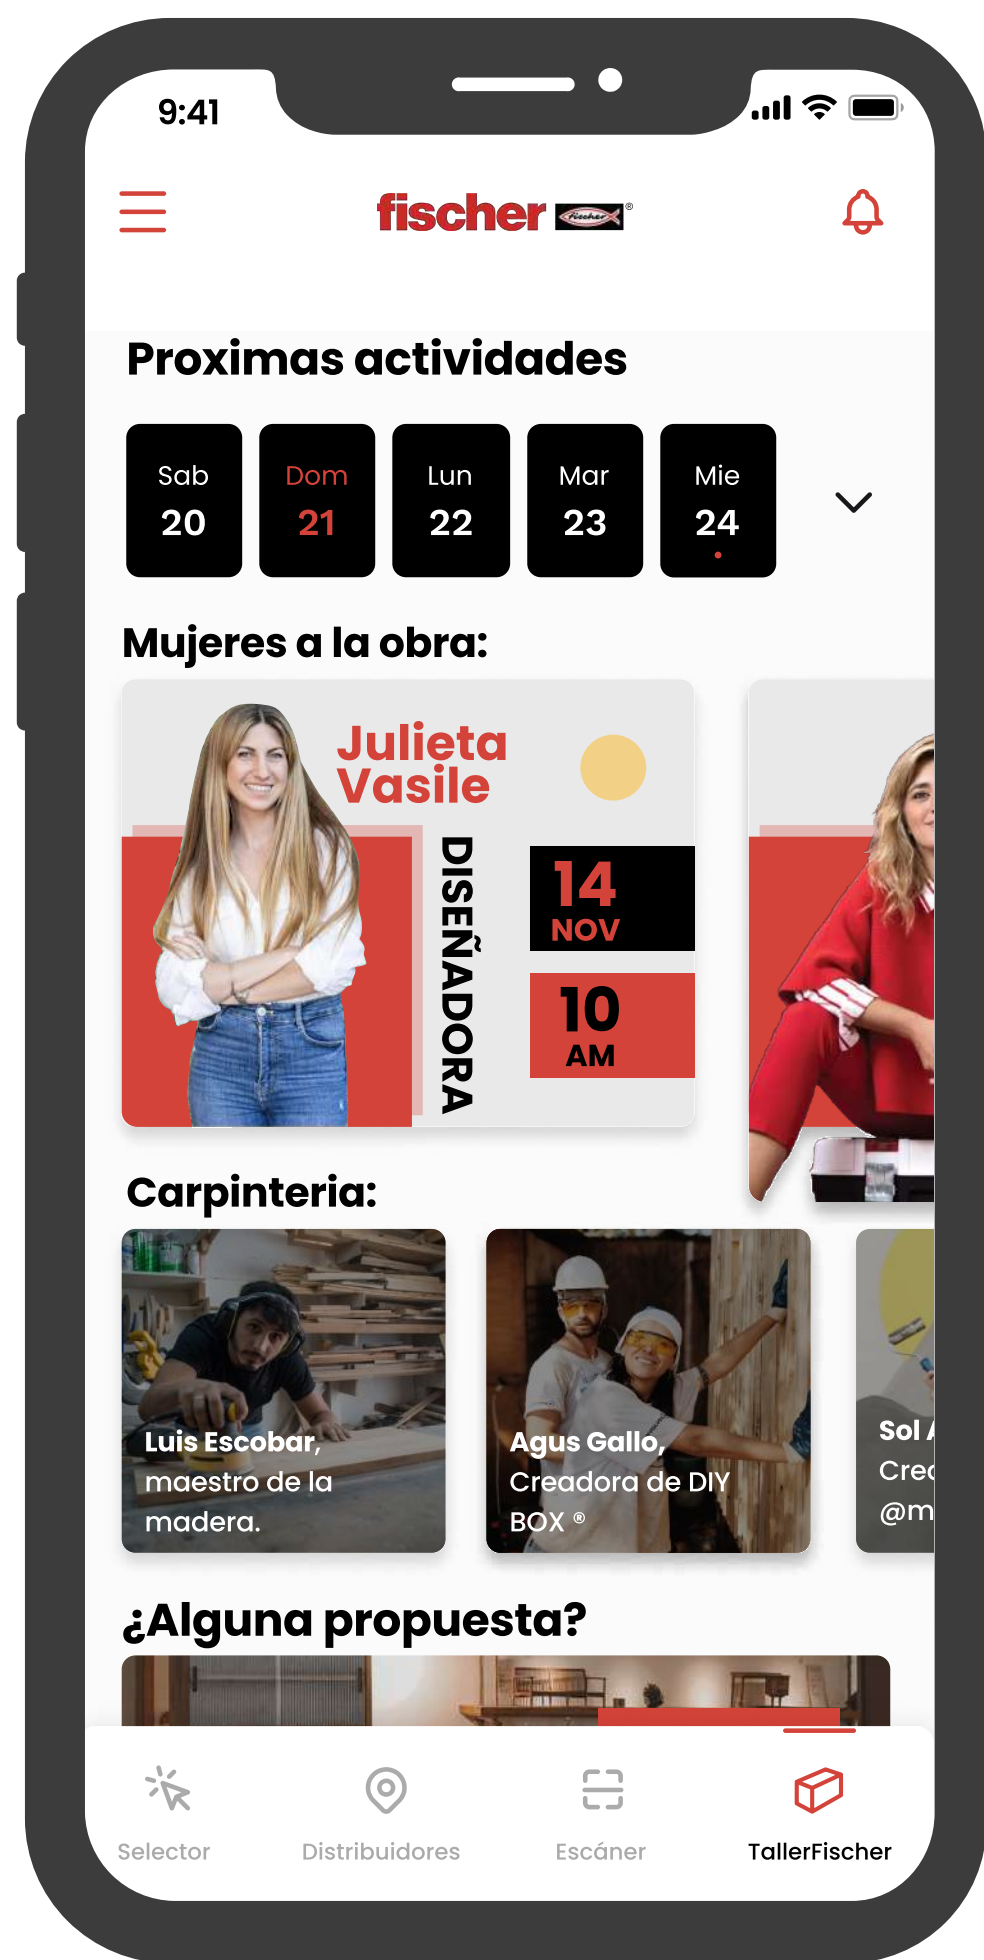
9:41

fischer

Proximas actividades

Sab 20
Dom 21
Lun 22
Mar 23
Mie 24

Mujeres a la obra:

Julieta Vasile
DISEÑADORA
14 NOV
10 AM

Carpinteria:

Luis Escobar, maestro de la madera.

Agus Gallo, Creadora de DIY BOX ®

Sol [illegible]
Cre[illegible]
@m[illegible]

¿Alguna propuesta?

Selector
Distribuidores
Escáner
TallerFischer